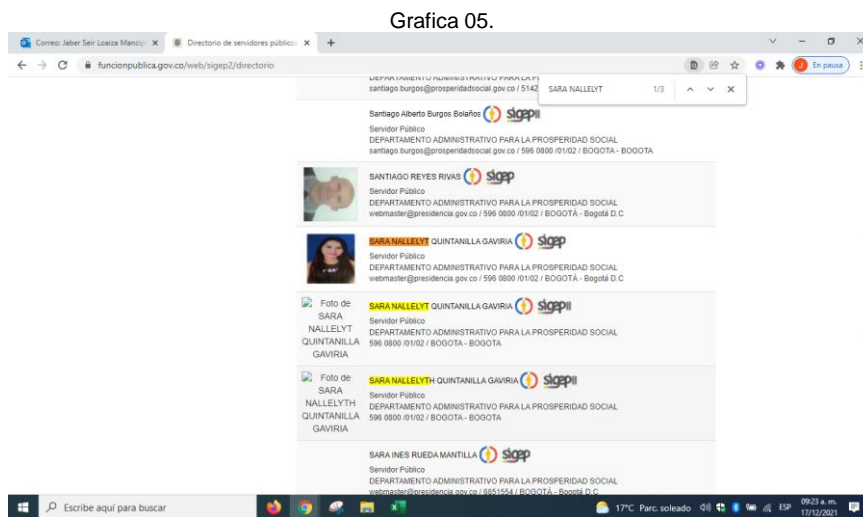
Grafica 05.

Correo: Jaber Seir Loaiza Mancip × Directorio de servidores público × +

funcionpublica.gov.co/web/sigep2/directorio

En pausa

SARA NALLELYT 1/3

DEPARTAMENTO ADMINISTRATIVO PARA LA P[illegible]
santiago.burgos@prosperidadsocial.gov.co / 5142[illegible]

Santiago Alberto Burgos Bolaños sigepII
Servidor Público
DEPARTAMENTO ADMINISTRATIVO PARA LA PROSPERIDAD SOCIAL
santiago.burgos@prosperidadsocial.gov.co / 596 0800 /01/02 / BOGOTA - BOGOTA

SANTIAGO REYES RIVAS sigep
Servidor Público
DEPARTAMENTO ADMINISTRATIVO PARA LA PROSPERIDAD SOCIAL
webmaster@presidencia.gov.co / 596 0800 /01/02 / BOGOTÁ - Bogotá D.C

SARA NALLELYT QUINTANILLA GAVIRIA sigep
Servidor Público
DEPARTAMENTO ADMINISTRATIVO PARA LA PROSPERIDAD SOCIAL
webmaster@presidencia.gov.co / 596 0800 /01/02 / BOGOTÁ - Bogotá D.C

Foto de SARA NALLELYT QUINTANILLA GAVIRIA
SARA NALLELYT QUINTANILLA GAVIRIA sigepII
Servidor Público
DEPARTAMENTO ADMINISTRATIVO PARA LA PROSPERIDAD SOCIAL
596 0800 /01/02 / BOGOTA - BOGOTA

Foto de SARA NALLELYTH QUINTANILLA GAVIRIA
SARA NALLELYTH QUINTANILLA GAVIRIA sigepII
Servidor Público
DEPARTAMENTO ADMINISTRATIVO PARA LA PROSPERIDAD SOCIAL
596 0800 /01/02 / BOGOTA - BOGOTA

SARA INES RUEDA MANTILLA sigep
Servidor Público
DEPARTAMENTO ADMINISTRATIVO PARA LA PROSPERIDAD SOCIAL
webmaster@presidencia.gov.co / 6851554 / BOGOTÁ - Bogotá D.C

Escribe aquí para buscar
17°C Parc. soleado ESP 09:23 a. m. 17/12/2021